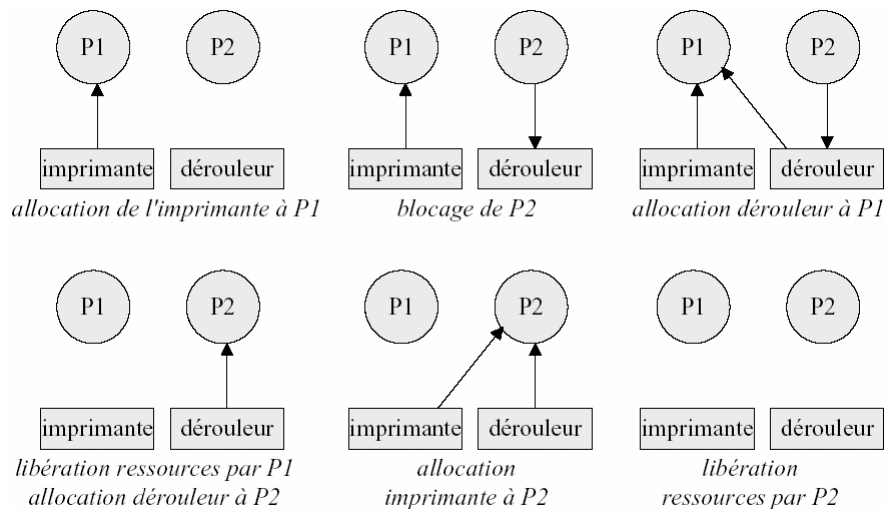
P1 P2
imprimante dérouleur
allocation de l'imprimante à P1

P1 P2
imprimante dérouleur
blocage de P2

P1 P2
imprimante dérouleur
allocation dérouleur à P1

P1 P2
imprimante dérouleur
libération ressources par P1
allocation dérouleur à P2

P1 P2
imprimante dérouleur
allocation
imprimante à P2

P1 P2
imprimante dérouleur
libération
ressources par P2